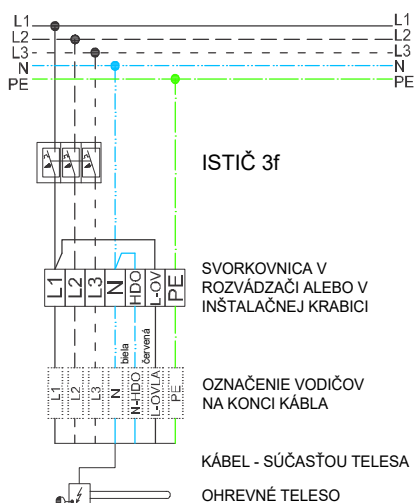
L1
L2
L3
N
PE

L1
L2
L3
N
PE

ISTIČ 3f

L1 L2 L3 N HDO L-OV PE

SVORKOVNICA V ROZVÁDZAČI ALEBO V INŠTALAČNEJ KRABICI

biela
červená

L1 L2 L3 N N-HDO L-OVLA PE

OZNAČENIE VODIČOV NA KONCI KÁBLA

KÁBEL - SÚČASŤOU TELESA

OHREVNÉ TELESO